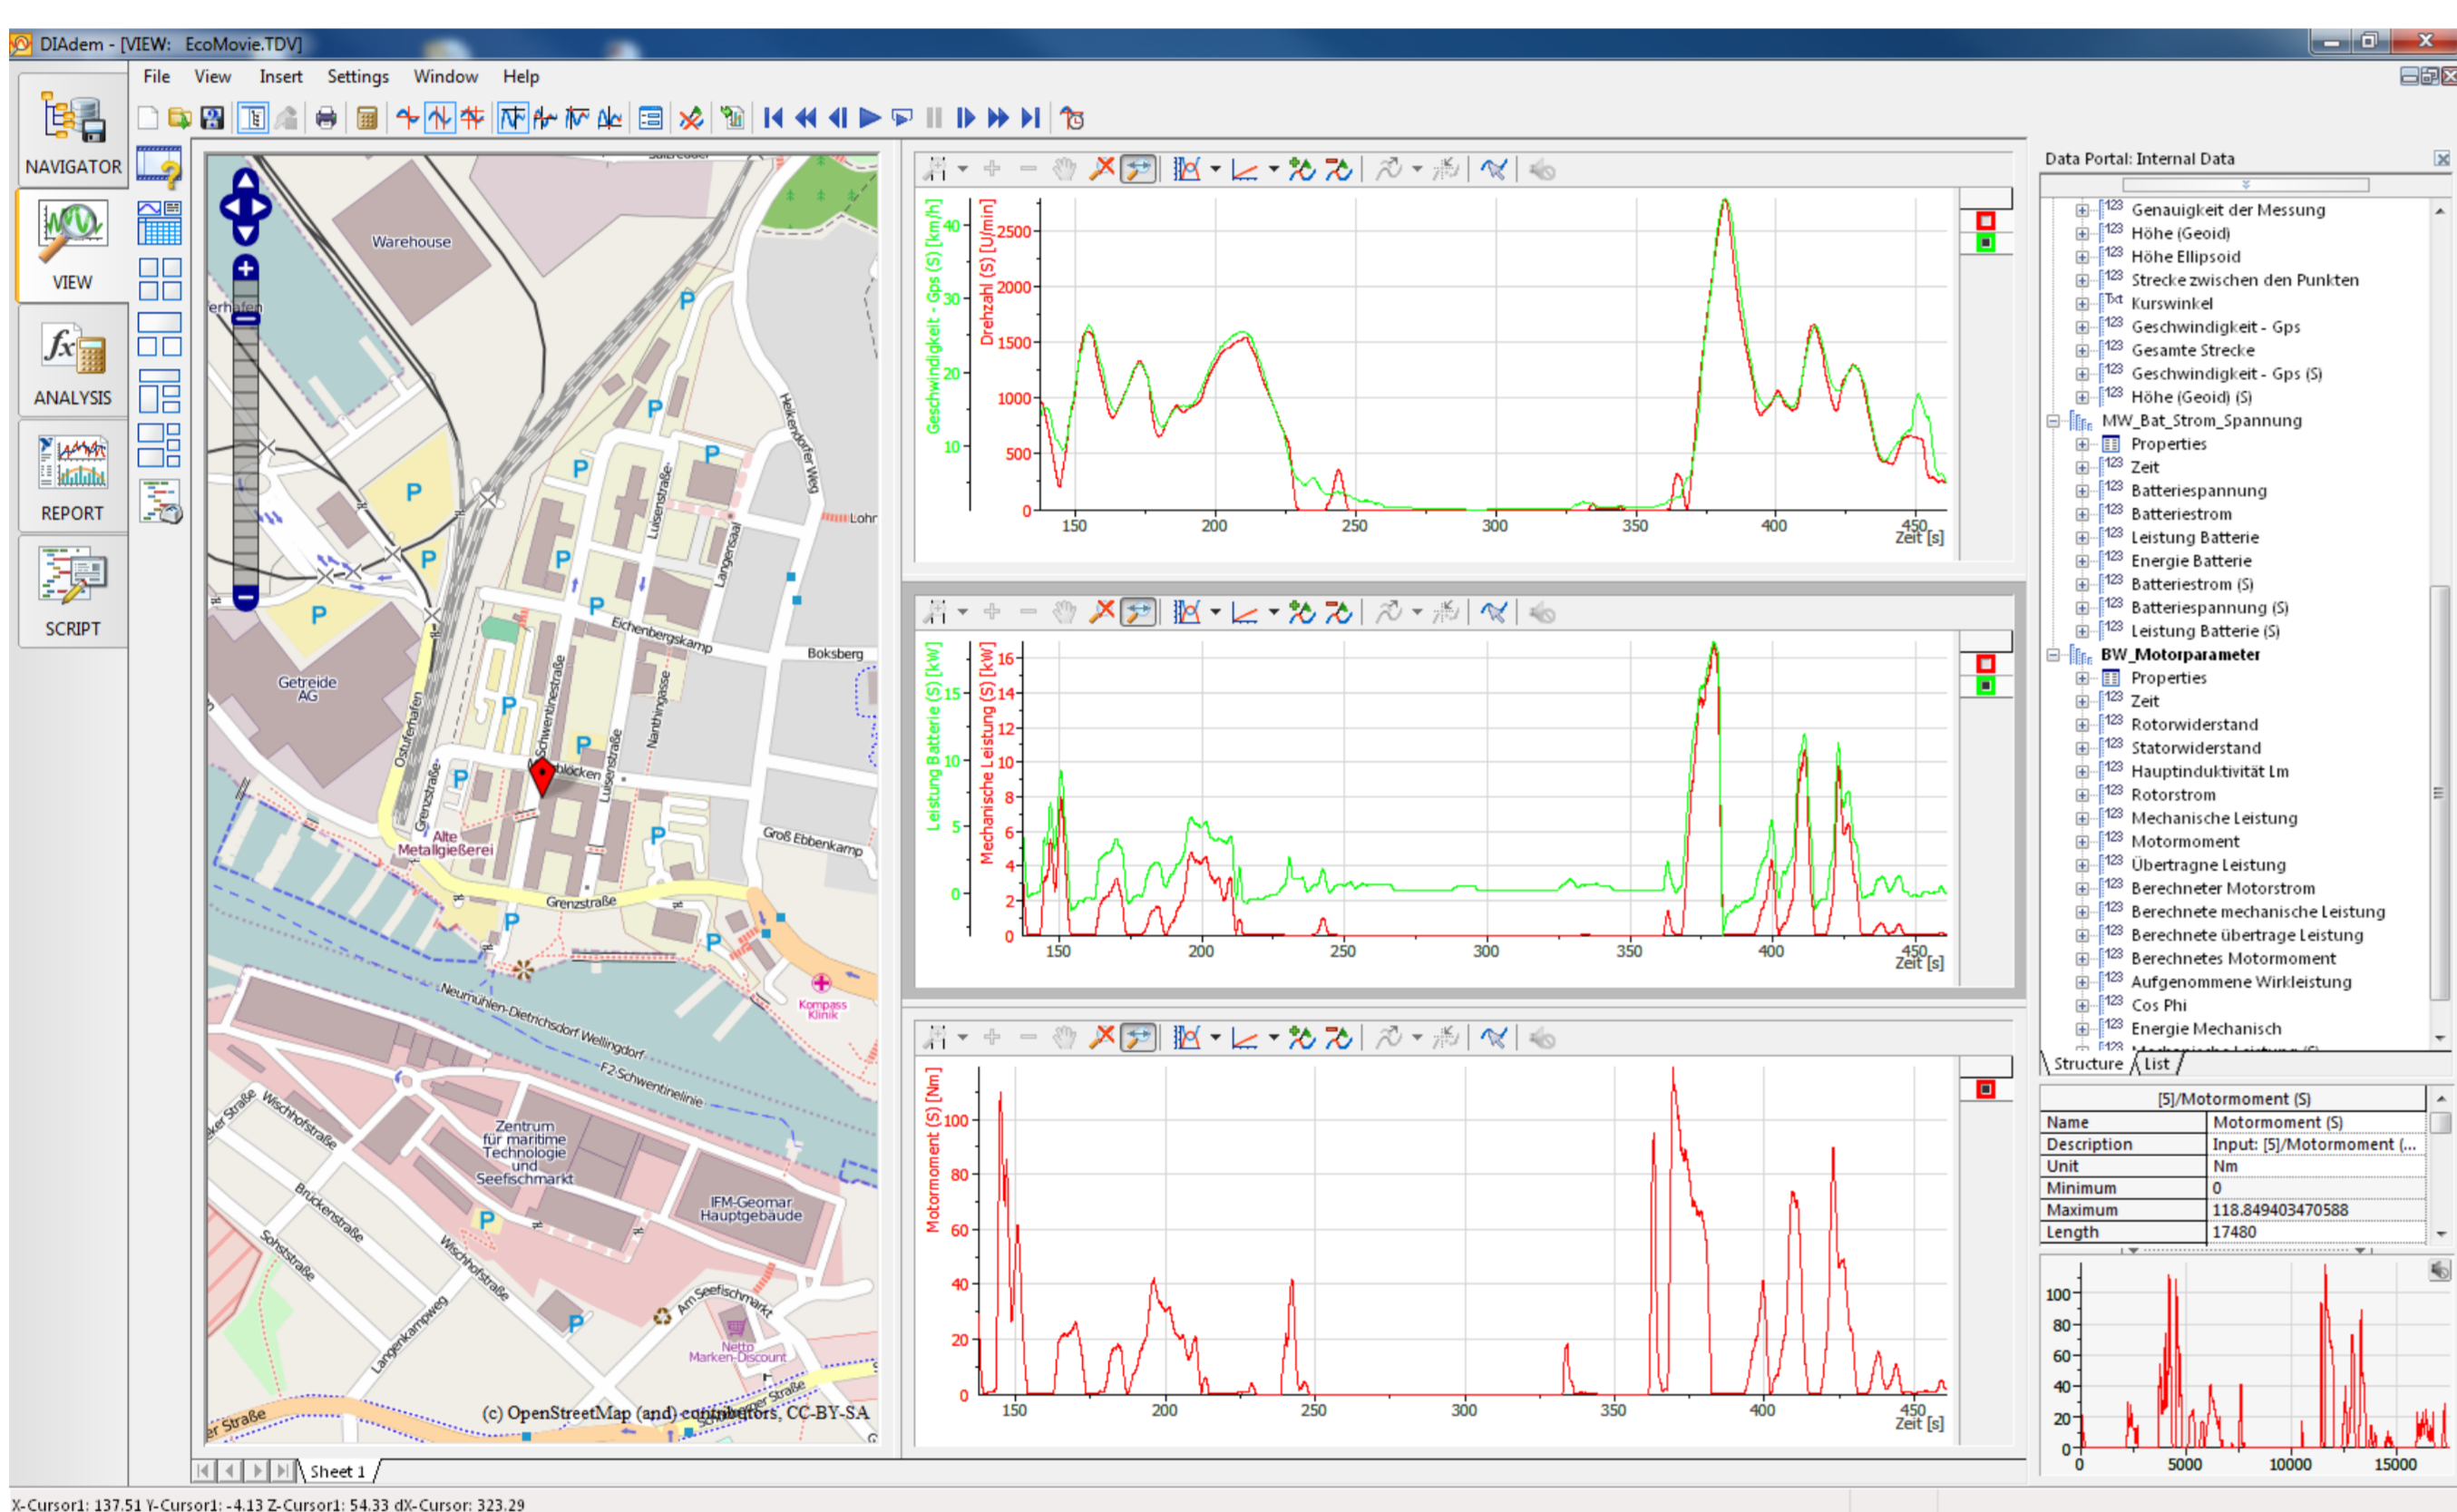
DIAdem - [VIEW: EcoMovie.TDV]

File View Insert Settings Window Help

NAVIGATOR
VIEW
ANALYSIS
REPORT
SCRIPT

Warehouse
Getreide AG
Alte Metallgießerei
Eichenbergskamp
Boksberg
Groß Ebbenkamp
Grenzstraße
Neumühlen-Dietrichsdorf Wellingdorf
F2-Schwentinelinie
Zentrum für maritime Technologie und Seefischmarkt
IFM-Geomar Hauptgebäude
Kompass Klinik
Netto Marken-Discount
Am Seefischmarkt
Wischhofstraße
Brückenstraße
Sokstraße
Langenkampweg
Schwentinestraße
Luisenstraße
Langensaal
Narthingasse
Ostuferhafen
Heikendorfer Weg
Lohr
(c) OpenStreetMap (and) contributors, CC-BY-SA

Sheet 1

Geschwindigkeit - Gps (S) [km/h]
Drehzahl (S) [U/min]
40 30 20 10
2500 2000 1500 1000 500 0
150 200 250 300 350 400 450
Zeit [s]

Leistung Batterie (S) [kW]
Mechanische Leistung (S) [kW]
15 10 5 0
16 14 12 10 8 6 4 2 0
150 200 250 300 350 400 450
Zeit [s]

Motormoment (S) [Nm]
100 80 60 40 20 0
150 200 250 300 350 400 450
Zeit [s]

Data Portal: Internal Data
Genauigkeit der Messung
Höhe (Geoid)
Höhe Ellipsoid
Strecke zwischen den Punkten
Kurswinkel
Geschwindigkeit - Gps
Gesamte Strecke
Geschwindigkeit - Gps (S)
Höhe (Geoid) (S)
MW_Bat_Strom_Spannung
Properties
Zeit
Batteriespannung
Batteriestrom
Leistung Batterie
Energie Batterie
Batteriestrom (S)
Batteriespannung (S)
Leistung Batterie (S)
BW_Motorparameter
Properties
Zeit
Rotorwiderstand
Statorwiderstand
Hauptinduktivität Lm
Rotorstrom
Mechanische Leistung
Motormoment
Übertragne Leistung
Berechneter Motorstrom
Berechnete mechanische Leistung
Berechnete übertrage Leistung
Berechnetes Motormoment
Aufgenommene Wirkleistung
Cos Phi
Energie Mechanisch

Structure List

[5]/Motormoment (S)
| Name | Motormoment (S) |
|---|---|
| Description | Input: [5]/Motormoment (... |
| Unit | Nm |
| Minimum | 0 |
| Maximum | 118.849403470588 |
| Length | 17480 |

100 80 60 40 20 0
0 5000 10000 15000

X-Cursor1: 137.51 Y-Cursor1: -4.13 Z-Cursor1: 54.33 dX-Cursor: 323.29